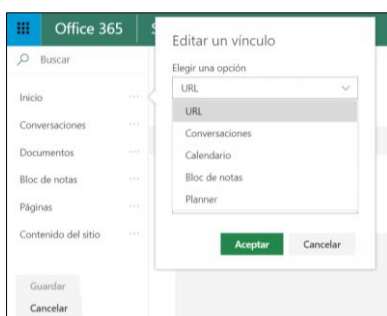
Office 365 S

Buscar

Inicio ···

Conversaciones ···

Documentos ···

Bloc de notas ···

Páginas ···

Contenido del sitio ···

Guardar

Cancelar

Editar un vínculo

Elegir una opción

URL

URL

Conversaciones

Calendario

Bloc de notas

Planner

Aceptar

Cancelar